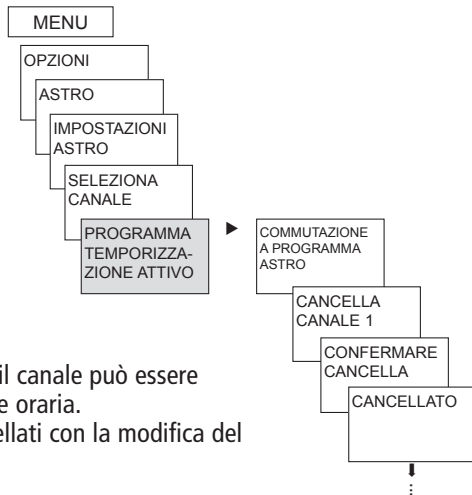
MENU

OPZIONI

ASTRO

IMPOSTAZIONI ASTRO

SELEZIONA CANALE

PROGRAMMA TEMPORIZZAZIONE ATTIVO

COMMUTAZIONE A PROGRAMMA ASTRO

CANCELLA CANALE 1

CONFERMARE CANCELLA

CANCELLATO

il canale può essere
e oraria.
ellati con la modifica del